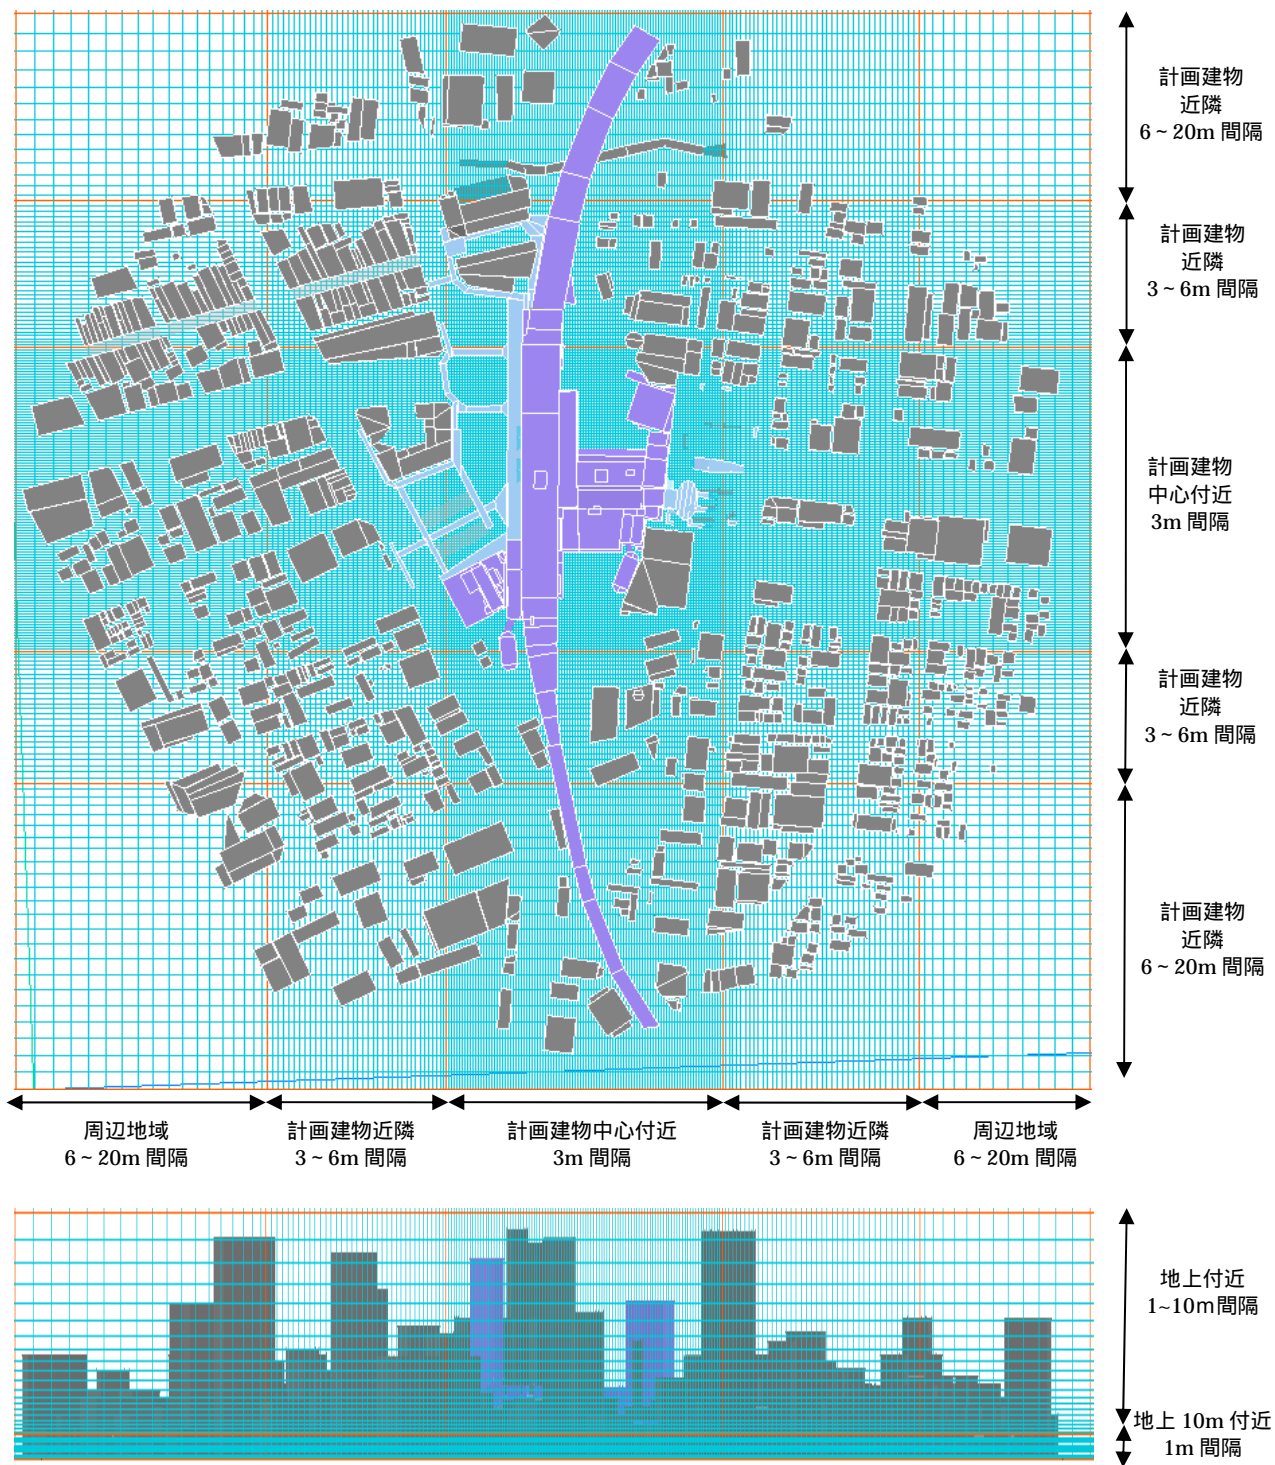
計画建物
近隣
6 ~ 20m 間隔

計画建物
近隣
3 ~ 6m 間隔

計画建物
中心付近
3m 間隔

計画建物
近隣
3 ~ 6m 間隔

計画建物
近隣
6 ~ 20m 間隔

周辺地域
6 ~ 20m 間隔

計画建物近隣
3 ~ 6m 間隔

計画建物中心付近
3m 間隔

計画建物近隣
3 ~ 6m 間隔

周辺地域
6 ~ 20m 間隔

地上付近
1~10m間隔

地上 10m 付近
1m 間隔